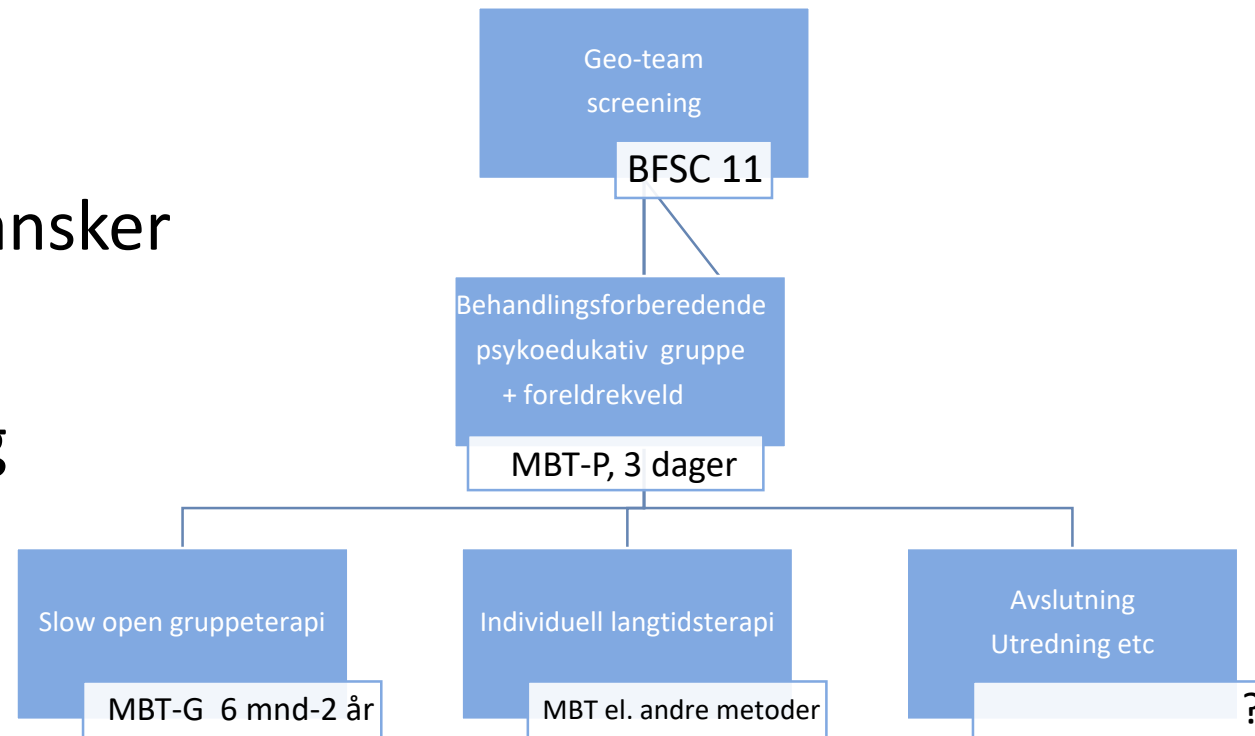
ansker

g

Geo-team screening

BFSC 11

Behandlingsforberedende psykoedukativ gruppe + foreldrekveld

MBT-P, 3 dager

Slow open gruppeterapi

MBT-G 6 mnd-2 år

Individuell langtidsterapi

MBT el. andre metoder

Avslutning Utredning etc

?